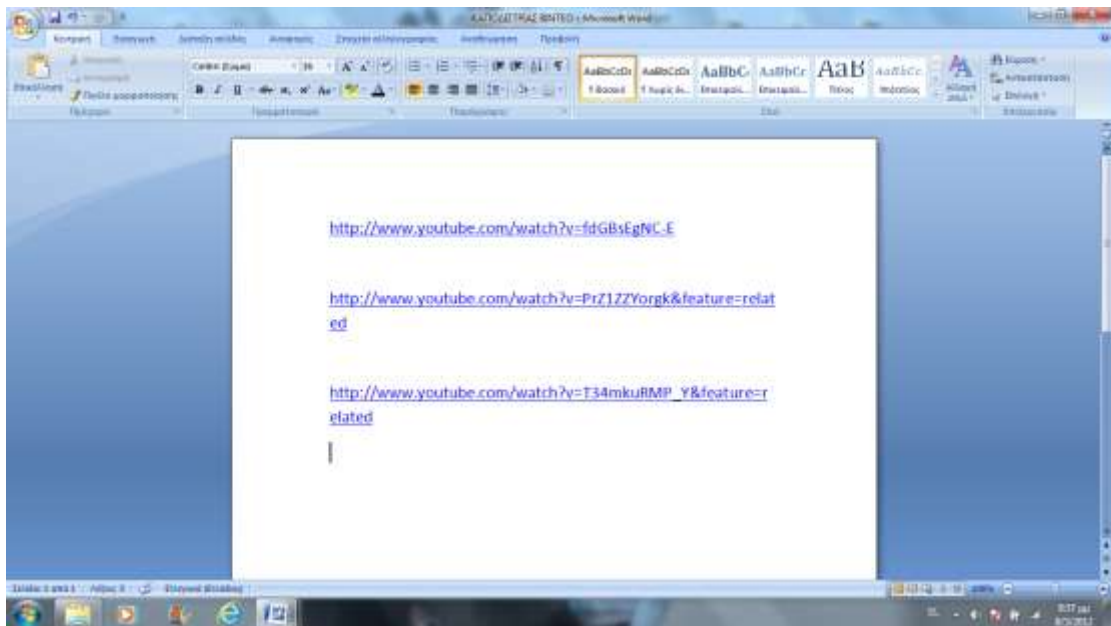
ΚΑΤΣΟΥΤΡΑΣ ΒΙΝΤΕΟ - Microsoft Word

Κεντρική | Εισαγωγή | Διάταξη σελίδας | Αναφορές | Στοιχεία αλληλογραφίας | Αναθεώρηση | Προβολή

Επικόλληση | Πρόχειρο | Calibri (Σώμα) | 16 | Γραμματοσειρά | Παράγραφος | AaBbCcDc | AaBbCcDc | AaBbC | AaBbCc | AaB | AaBbCc | 1 Κανονικό | 1 Χωρίς δι... | Επικεφαλί... | Επικεφαλί... | Τίτλος | Υπότιτλος | Στυλ | Αλλαγή στυλ | Εύρεση | Αντικατάσταση | Επιλογή | Επεξεργασία

http://www.youtube.com/watch?v=fdGBsEgNC-E

http://www.youtube.com/watch?v=PrZ1ZZYorgk&feature=related

http://www.youtube.com/watch?v=T34mkuRMP_Y&feature=related

Σελίδα: 1 από 1 | Λέξεις: 3 | Ελληνικά (Ελλάδα)